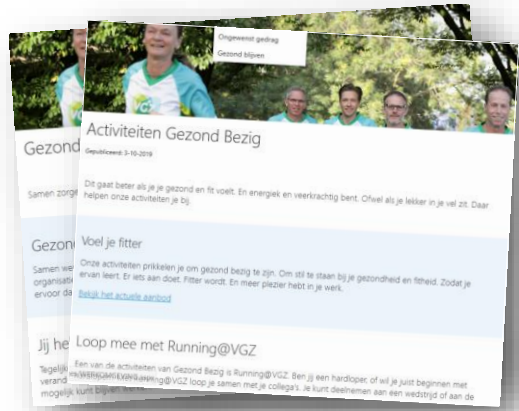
Ongewenst gedrag
Gezond blijven

Activiteiten Gezond Bezig
Gepubliceerd: 3-10-2019

Dit gaat beter als je je gezond en fit voelt. En energiek en veerkrachtig bent. Ofwel als je lekker in je vel zit. Daar helpen onze activiteiten je bij.

Voel je fitter

Onze activiteiten prikkelen je om gezond bezig te zijn. Om stil te staan bij je gezondheid en fitheid. Zodat je ervan leert. Er iets aan doet. Fitter wordt. En meer plezier hebt in je werk.

Bekijk het actuele aanbod

Loop mee met Running@VGZ

Een van de activiteiten van Gezond Bezig is Running@VGZ. Ben jij een hardloper, of wil je juist beginnen met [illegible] Running@VGZ loop je samen met je collega's. Je kunt deelnemen aan een wedstrijd of aan de

Gezond
Samen zorge
Gezon
Samen we
organisat
ervoor da
Jij he
Tegelijk
verand
mogelijk